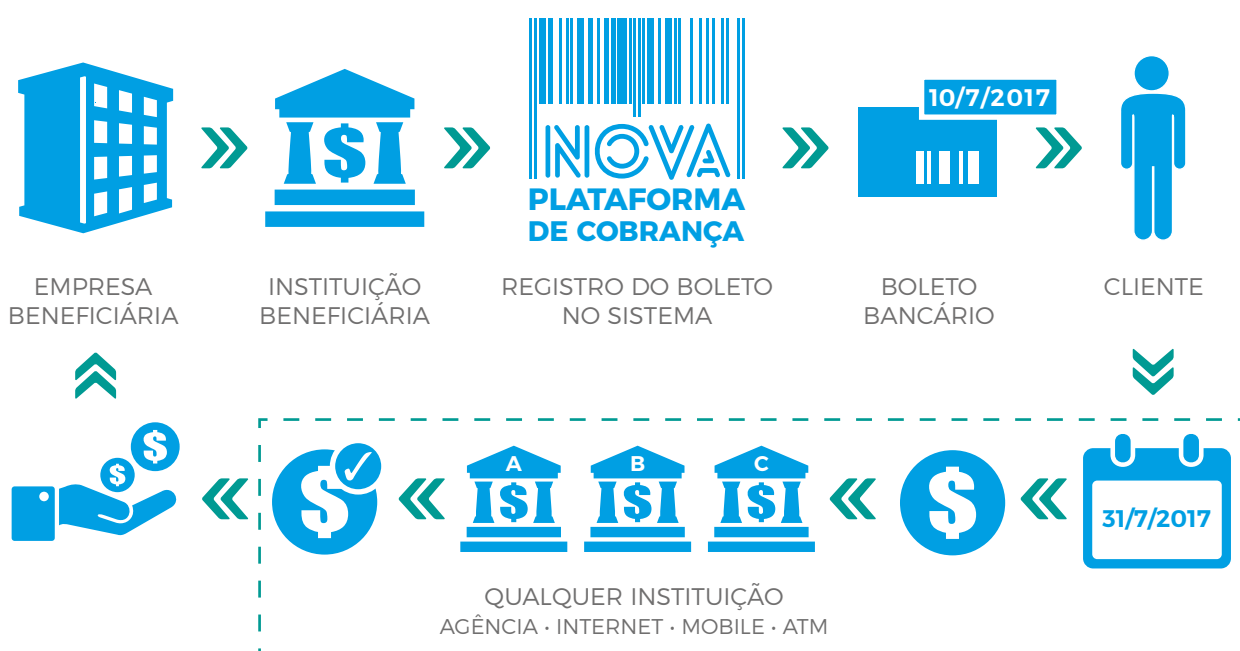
NOVA
PLATAFORMA
DE COBRANÇA

10/7/2017

EMPRESA BENEFICIÁRIA

INSTITUIÇÃO BENEFICIÁRIA

REGISTRO DO BOLETO NO SISTEMA

BOLETO BANCÁRIO

CLIENTE

A

B

C

31/7/2017

QUALQUER INSTITUIÇÃO
AGÊNCIA · INTERNET · MOBILE · ATM